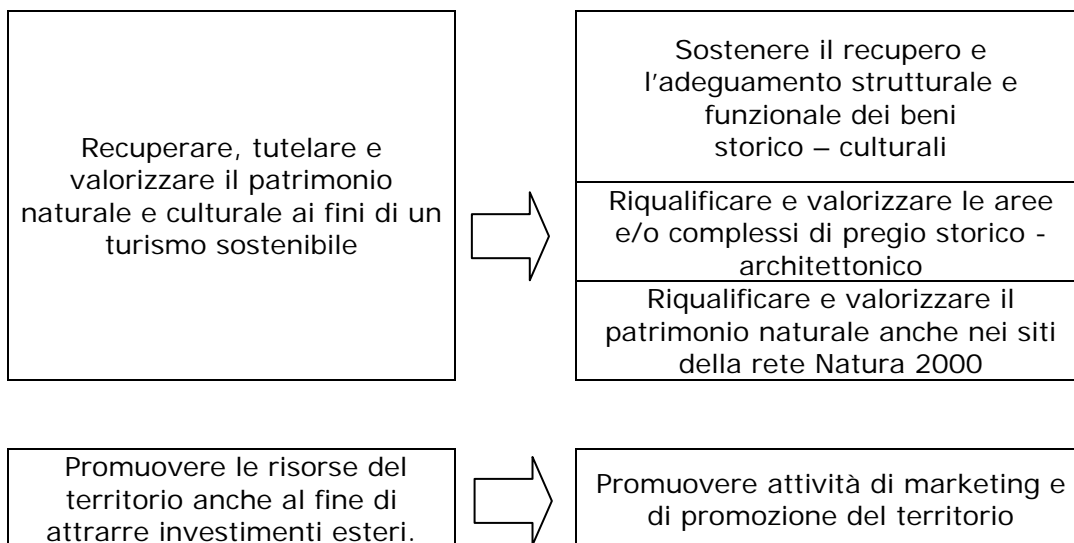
Recuperare, tutelare e valorizzare il patrimonio naturale e culturale ai fini di un turismo sostenibile

Sostenere il recupero e l’adeguamento strutturale e funzionale dei beni storico – culturali

Riqualificare e valorizzare le aree e/o complessi di pregio storico - architettonico

Riqualificare e valorizzare il patrimonio naturale anche nei siti della rete Natura 2000

Promuovere le risorse del territorio anche al fine di attrarre investimenti esteri.

Promuovere attività di marketing e di promozione del territorio